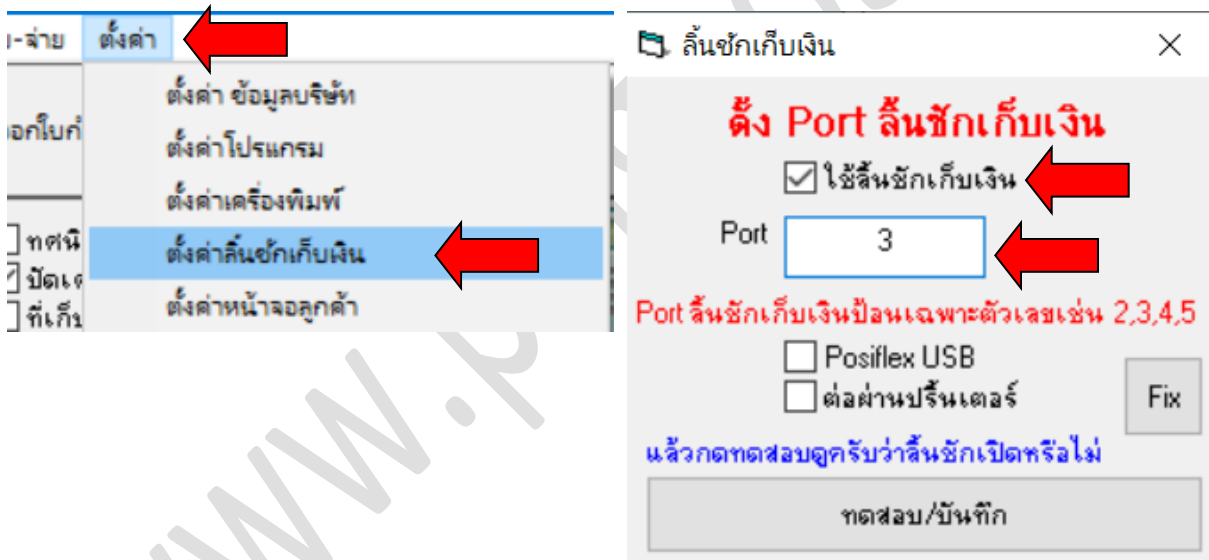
น-จ่าย ตั้งค่า

ตั้งค่า ข้อมูลบริษัท
ตั้งค่าโปรแกรม
ตั้งค่าเครื่องพิมพ์
ตั้งค่าลิ้นชักเก็บเงิน
ตั้งค่าหน้าจอลูกค้า

อกใบก

ทศนิ
ปัดเ
ที่เก็บ

ลิ้นชักเก็บเงิน ×

ตั้ง Port ลิ้นชักเก็บเงิน

ใช้ลิ้นชักเก็บเงิน

Port 3

Port ลิ้นชักเก็บเงินป้อนเฉพาะตัวเลขเช่น 2,3,4,5

Posiflex USB
ต่อผ่านปริ้นเตอร์

Fix

แล้วกดทดสอบดูครับว่าลิ้นชักเปิดหรือไม่

ทดสอบ/บันทึก

www.p